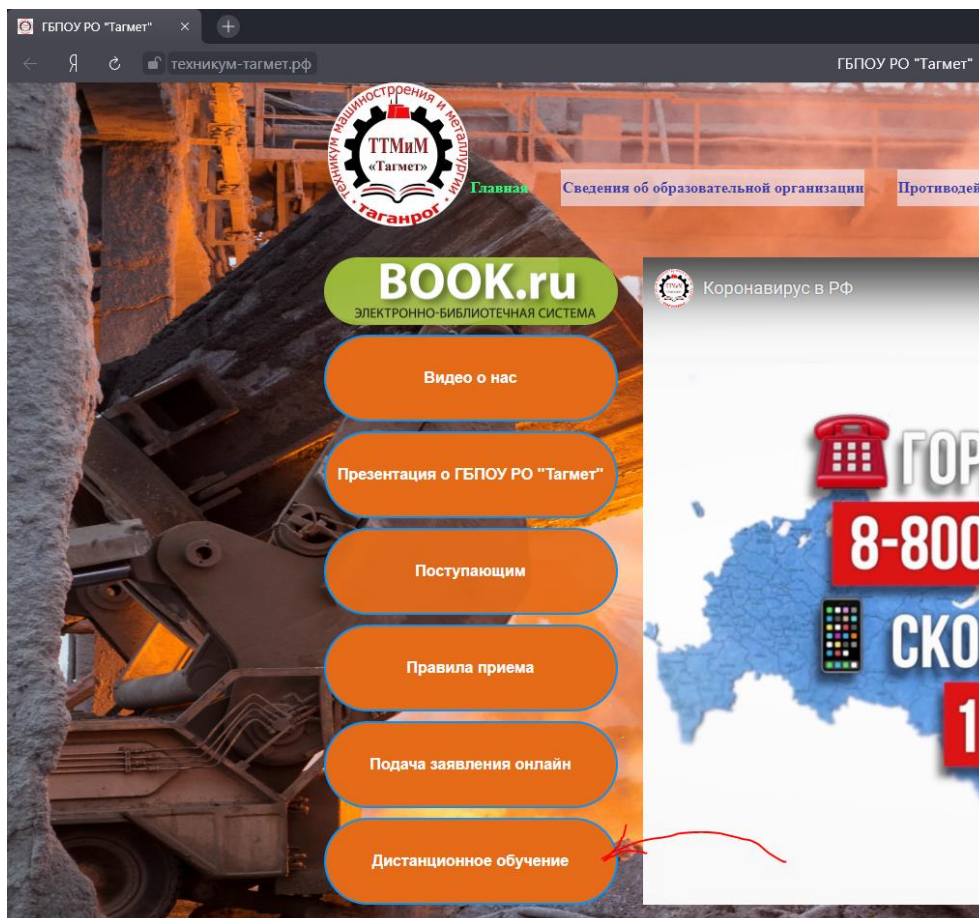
ГБПОУ РО "Тагмет" ×

Я техникум-тагмет.рф

ГБПОУ РО "Тагмет"

техникум машиностроения и металлургии
ТТМиМ
«Тагмет»
таганрог

Главная

Сведения об образовательной организации

Противодей

BOOK.ru
ЭЛЕКТРОННО-БИБЛИОТЕЧНАЯ СИСТЕМА

Видео о нас

Презентация о ГБПОУ РО "Тагмет"

Поступающим

Правила приема

Подача заявления онлайн

Дистанционное обучение

Коронавирус в РФ

ГОР

8-800

СКО

1